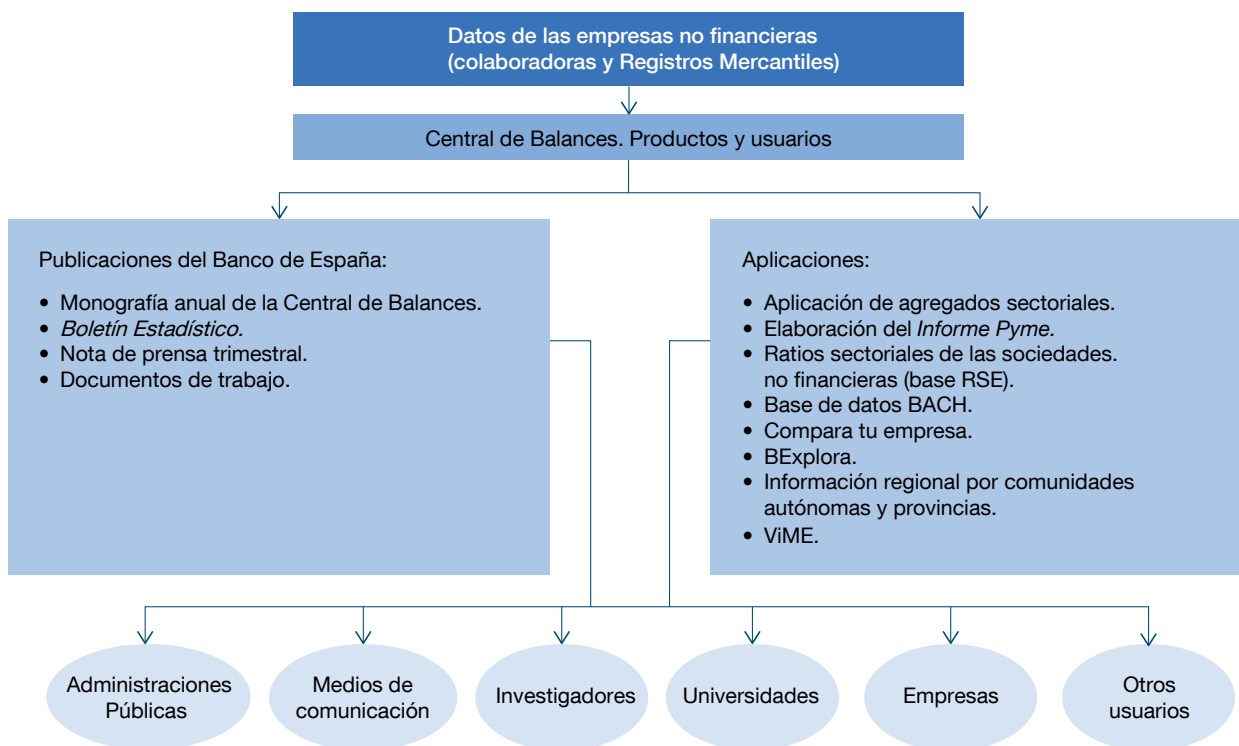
Datos de las empresas no financieras (colaboradoras y Registros Mercantiles)

Central de Balances. Productos y usuarios

Publicaciones del Banco de España:

• Monografía anual de la Central de Balances.
• *Boletín Estadístico.*
• Nota de prensa trimestral.
• Documentos de trabajo.

Aplicaciones:

• Aplicación de agregados sectoriales.
• Elaboración del *Informe Pyme.*
• Ratios sectoriales de las sociedades. no financieras (base RSE).
• Base de datos BACH.
• Compara tu empresa.
• BExplora.
• Información regional por comunidades autónomas y provincias.
• ViME.

Administraciones Públicas

Medios de comunicación

Investigadores

Universidades

Empresas

Otros usuarios